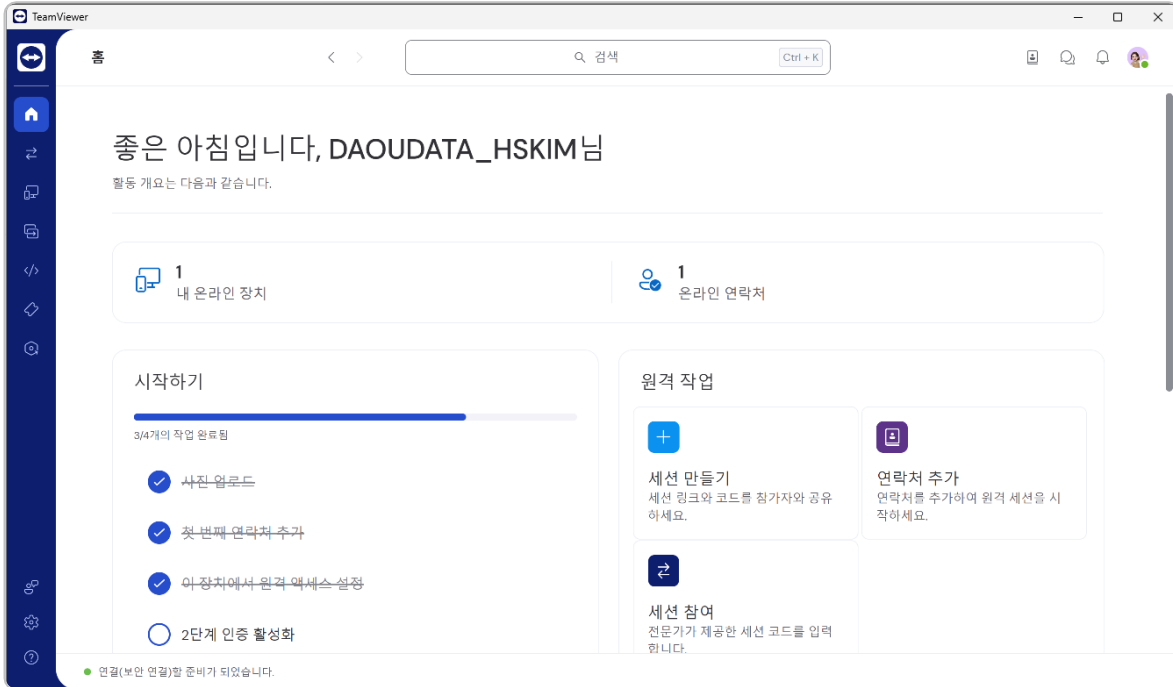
TeamViewer

홈

검색 Ctrl + K

좋은 아침입니다, DAOUDATA_HSKIM님

활동 개요는 다음과 같습니다.

1
내 온라인 장치

1
온라인 연락처

시작하기

3/4개의 작업 완료됨

사진 업로드

첫 번째 연락처 추가

이 장치에서 원격 액세스 설정

2단계 인증 활성화

원격 작업

세션 만들기
세션 링크와 코드를 참가자와 공유하세요.

연락처 추가
연락처를 추가하여 원격 세션을 시작하세요.

세션 참여
전문가가 제공한 세션 코드를 입력합니다.

연결(보안 연결)할 준비가 되었습니다.